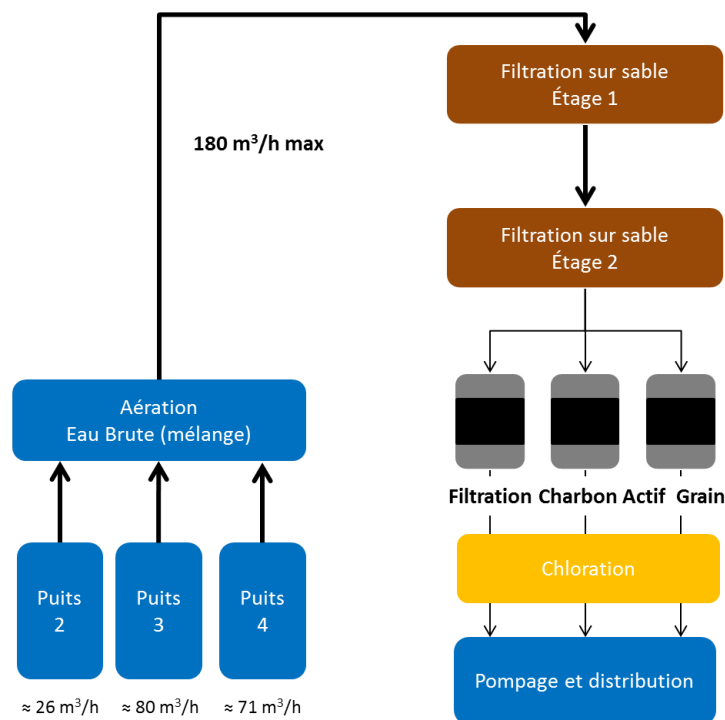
Filtration sur sable
Étage 1

180 m$^3$/h max

Filtration sur sable
Étage 2

Aération
Eau Brute (mélange)

Filtration Charbon Actif Grain

Chloration

Puits
2

Puits
3

Puits
4

Pompage et distribution

≈ 26 m$^3$/h

≈ 80 m$^3$/h

≈ 71 m$^3$/h